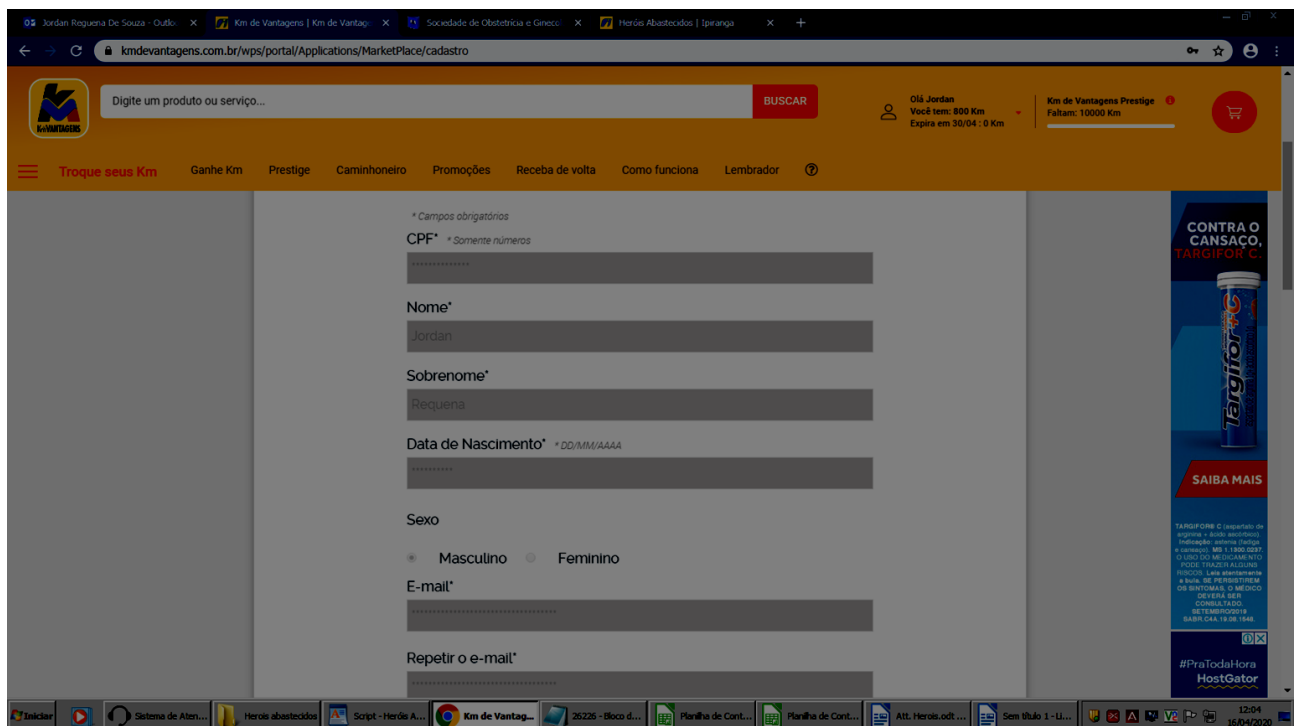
Jordan Requena De Souza - Outlo ×
Km de Vantagens | Km de Vantag ×
Sociedade de Obstetrícia e Ginecol ×
Heróis Abastecidos | Ipiranga ×
+

kmdevantagens.com.br/wps/portal/Applications/MarketPlace/cadastro

Km VANTAGENS

Digite um produto ou serviço...
BUSCAR

Olá Jordan
Você tem: 800 Km
Expira em 30/04 : 0 Km

Km de Vantagens Prestige
Faltam: 10000 Km

Troque seus Km
Ganhe Km
Prestige
Caminhoneiro
Promoções
Receba de volta
Como funciona
Lembrador

* Campos obrigatórios

CPF* * Somente números

Nome*

Jordan

Sobrenome*

Requena

Data de Nascimento* * DD/MM/AAAA

Sexo

Masculino Feminino

E-mail*

Repetir o e-mail*

CONTRA O CANSAÇO, TARGIFOR C.

Targifor C

SAIBA MAIS

TARGIFOR® C (aspartato de arginina + ácido ascórbico). Indicação: astenia (fadiga e cansaço). MS 1.1300.0297. O USO DO MEDICAMENTO PODE TRAZER ALGUNS RISCOS. Leia atentamente a bula. SE PERSISTIREM OS SINTOMAS, O MÉDICO DEVERÁ SER CONSULTADO. SETEMBRO/2019 SABR.C4A.19.09.1546.

#PraTodaHora
HostGator

Iniciar
Sistema de Aten...
Herois abastecidos
Script - Heróis A...
Km de Vantag...
26226 - Bloco d...
Planilha de Cont...
Planilha de Cont...
Att. Herois.odt ...
Sem título 1 - Li...
12:04
16/04/2020